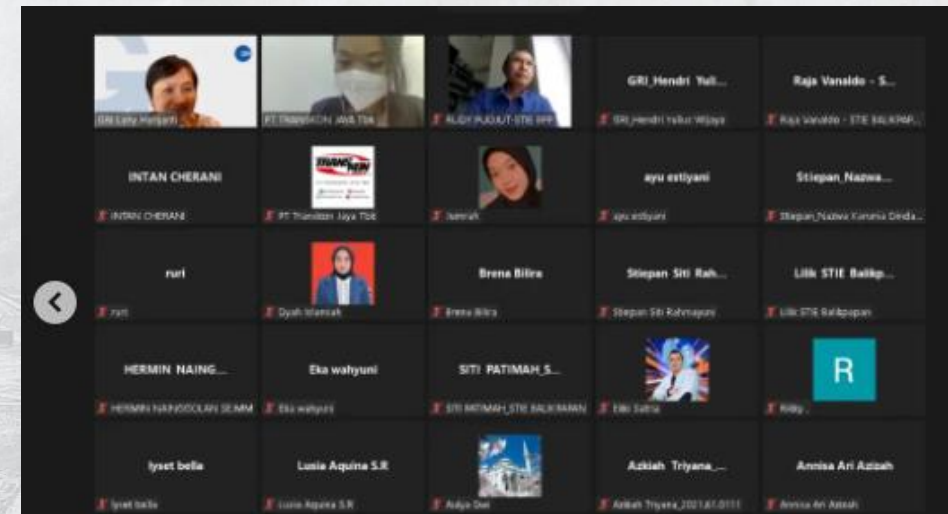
GRI Lely Haryanti

PT TRANSKON JAYA Tbk

RUDY PUGUH-STIE BPP

GRI_Hendri Yuli...
GRI_Hendri Yulius Wijaya

Raja Vanaldo - S...
Raja Vanaldo - STIE BALIKPAP...

INTAN CHERANI
INTAN CHERANI

PT Transkon Jaya Tbk

Jumriah

ayu estiyani
ayu estiyani

Stiepan_Nazwa...
Stiepan_Nazwa Karuma Dinda...

ruri
ruri

Dyah Islamiah

Brena Bilira
Brena Bilira

Stiepan Siti Rah...
Stiepan Siti Rahmayani

Lilik STIE Balikp...
Lilik STIE Balikpapan

HERMIN NAING...
HERMIN NAINGGOLAN SE.MM

Eka wahyuni
Eka wahyuni

SITI PATIMAH_S...
SITI PATIMAH_STIE BALIKPAPAN

Eko Satria

R
Risky

lyset bella
lyset bella

Lusia Aquina S.R
Lusia Aquina S.R

Aulya Dwi

Azkiah Triyana_...
Azkiah Triyana_2021.61.0111

Annisa Ari Azizah
Annisa Ari Azizah